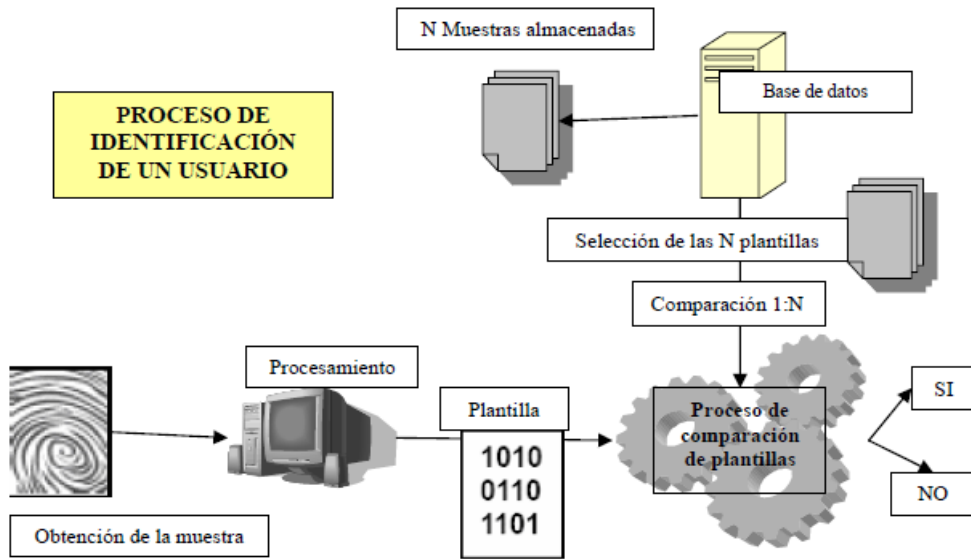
N Muestras almacenadas

PROCESO DE IDENTIFICACIÓN DE UN USUARIO

Base de datos

Selección de las N plantillas

Comparación 1:N

Procesamiento

Plantilla

1010
0110
1101

Proceso de comparación de plantillas

SI

NO

Obtención de la muestra